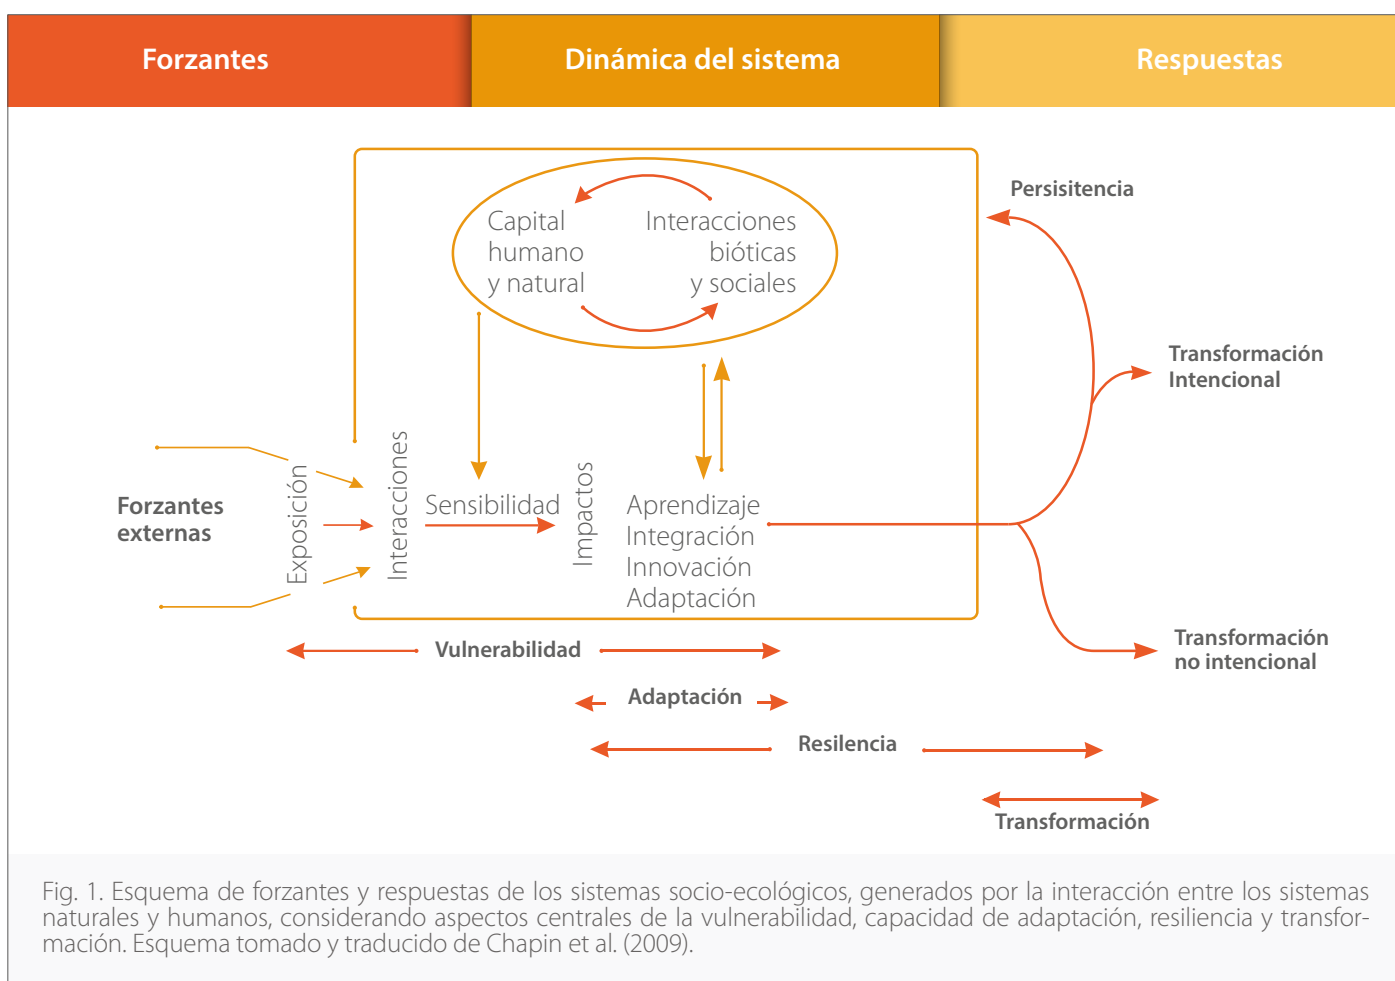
Forzantes

Dinámica del sistema

Respuestas

Capital humano y natural

Interacciones bióticas y sociales

Persisitencia

Transformación Intencional

Forzantes externas

Exposición

Interacciones

Sensibilidad

Impactos

Aprendizaje
Integración
Innovación
Adaptación

Transformación no intencional

Vulnerabilidad

Adaptación

Resilencia

Transformación

Fig. 1. Esquema de forzantes y respuestas de los sistemas socio-ecológicos, generados por la interacción entre los sistemas naturales y humanos, considerando aspectos centrales de la vulnerabilidad, capacidad de adaptación, resiliencia y transformación. Esquema tomado y traducido de Chapin et al. (2009).